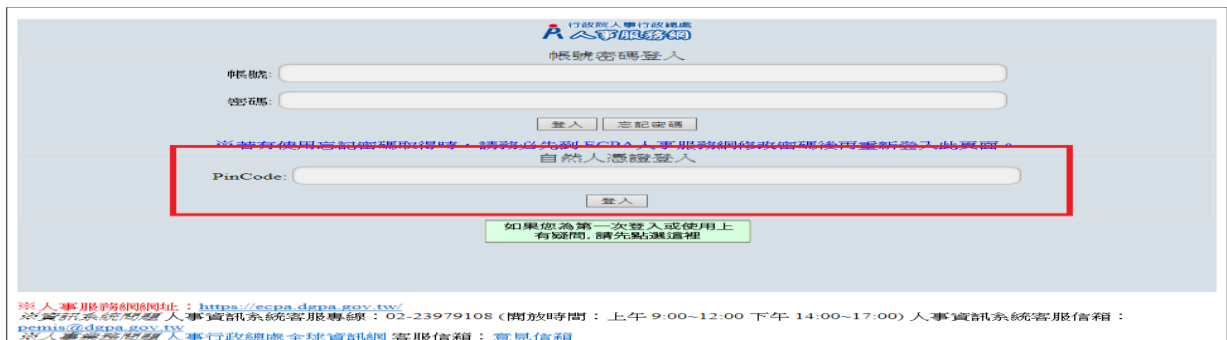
行政院人事行政總處
人事服務網

帳號密碼登入

帳號:

密碼:

登入 忘記密碼

※若有使用忘記密碼取得時，請務必先到ECPA人事服務網修改密碼後再重新登入此頁面。

自然人憑證登入

PinCode:

登入

如果您為第一次登入或使用上有疑問，請先點選這裡

※人事服務網網址：https://ecpa.dgpa.gov.tw/
※資訊系統問題 人事資訊系統客服專線：02-23979108 (開放時間：上午 9:00~12:00 下午 14:00~17:00) 人事資訊系統客服信箱：pemis@dgpa.gov.tw
※人事業務問題 人事行政總處全球資訊網 客服信箱：意見信箱